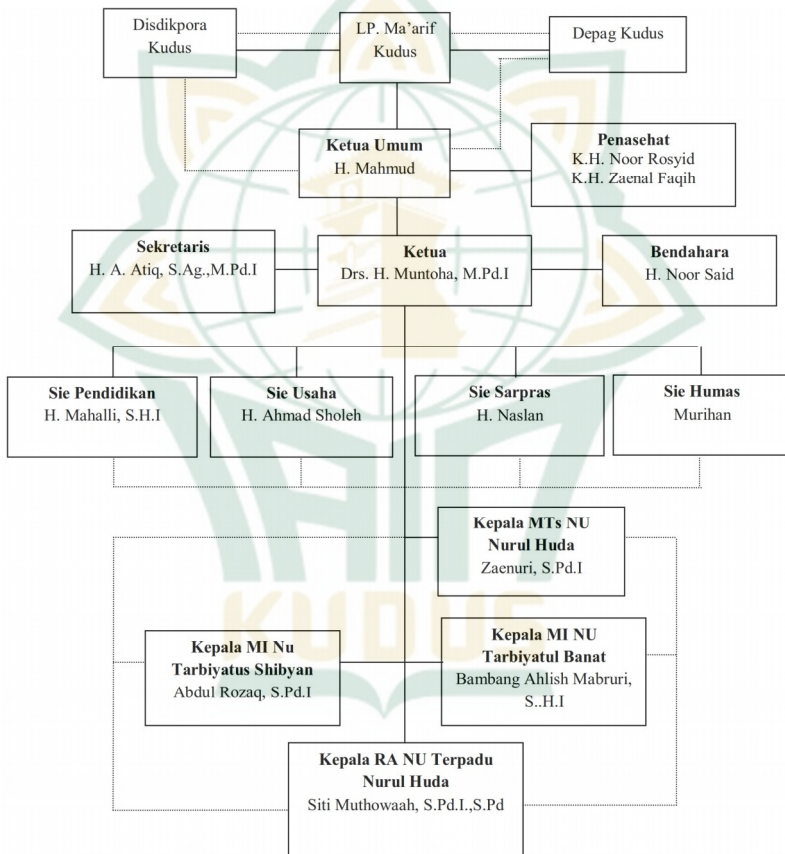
Disdikpora Kudus

LP. Ma'arif Kudus

Depag Kudus

**Ketua Umum**
H. Mahmud

**Penasehat**
K.H. Noor Rosyid
K.H. Zaenal Faqih

**Sekretaris**
H. A. Atiq, S.Ag.,M.Pd.I

**Ketua**
Drs. H. Muntoha, M.Pd.I

**Bendahara**
H. Noor Said

**Sie Pendidikan**
H. Mahalli, S.H.I

**Sie Usaha**
H. Ahmad Sholeh

**Sie Sarpras**
H. Naslan

**Sie Humas**
Murihan

**Kepala MTs NU Nurul Huda**
Zaenuri, S.Pd.I

**Kepala MI Nu Tarbiyatus Shibyan**
Abdul Rozaq, S.Pd.I

**Kepala MI NU Tarbiyatul Banat**
Bambang Ahlish Mabruri, S..H.I

**Kepala RA NU Terpadu Nurul Huda**
Siti Muthowaah, S.Pd.I.,S.Pd

KUDUS